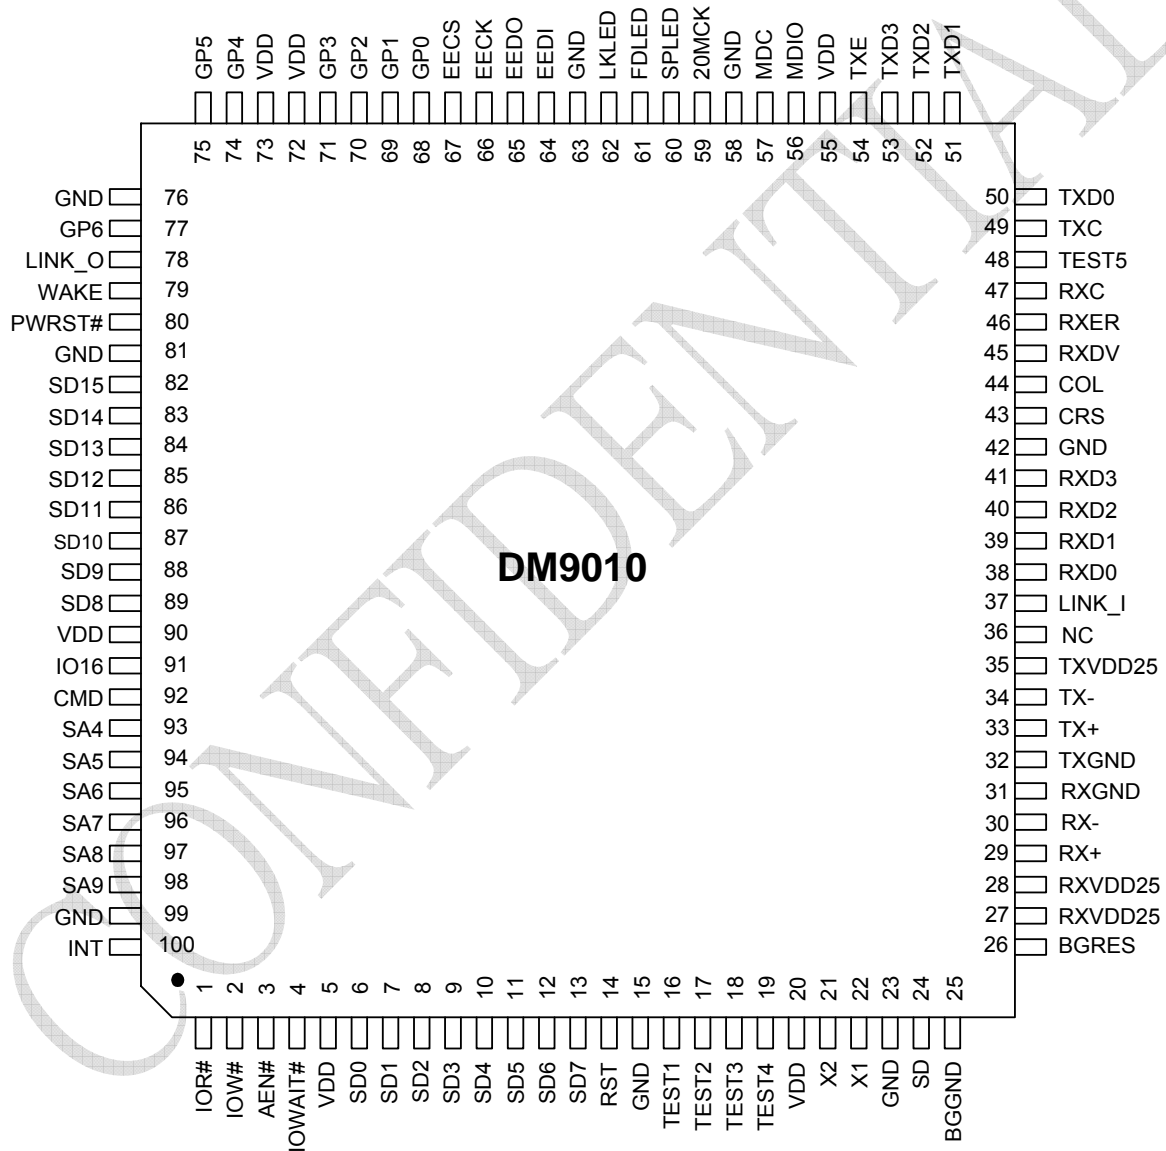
GP5 GP4 VDD VDD GP3 GP2 GP1 GP0 EECS EECK EEDO EEDI GND LKLED FDLED SPLED 20MCK GND MDC MDIO VDD TXE TXD3 TXD2 TXD1

75 74 73 72 71 70 69 68 67 66 65 64 63 62 61 60 59 58 57 56 55 54 53 52 51

GND 76
GP6 77
LINK_O 78
WAKE 79
PWRST# 80
GND 81
SD15 82
SD14 83
SD13 84
SD12 85
SD11 86
SD10 87
SD9 88
SD8 89
VDD 90
IO16 91
CMD 92
SA4 93
SA5 94
SA6 95
SA7 96
SA8 97
SA9 98
GND 99
INT 100

50 TXD0
49 TXC
48 TEST5
47 RXC
46 RXER
45 RXDV
44 COL
43 CRS
42 GND
41 RXD3
40 RXD2
39 RXD1
38 RXD0
37 LINK_I
36 NC
35 TXVDD25
34 TX-
33 TX+
32 TXGND
31 RXGND
30 RX-
29 RX+
28 RXVDD25
27 RXVDD25
26 BGRES

DM9010

1 2 3 4 5 6 7 8 9 10 11 12 13 14 15 16 17 18 19 20 21 22 23 24 25

IOR# IOW# AEN# IOWAIT# VDD SD0 SD1 SD2 SD3 SD4 SD5 SD6 SD7 RST GND TEST1 TEST2 TEST3 TEST4 VDD X2 X1 GND SD BGGND

CONFIDENTIAL